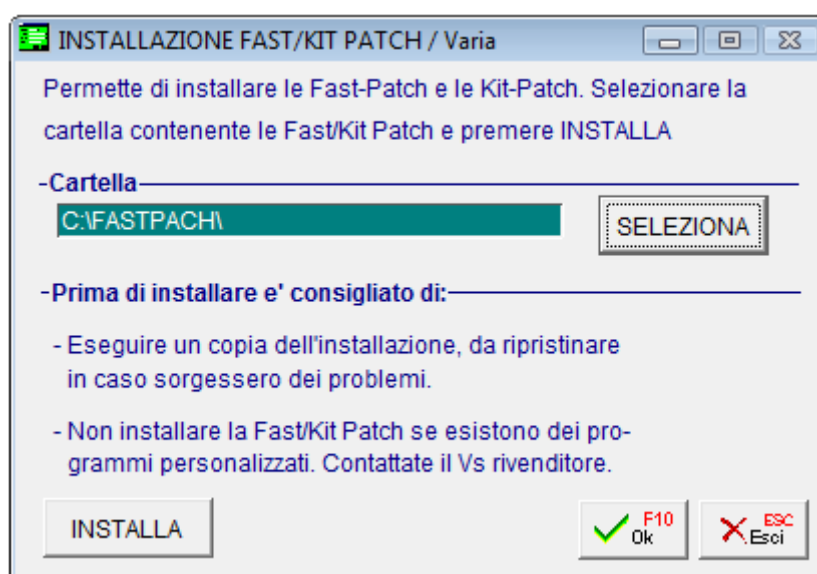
INSTALLAZIONE FAST/KIT PATCH / Varia

Permette di installare le Fast-Patch e le Kit-Patch. Selezionare la cartella contenente le Fast/Kit Patch e premere INSTALLA

-Cartella

C:\FASTPACH\

SELEZIONA

-Prima di installare e' consigliato di:

- Eseguire un copia dell'installazione, da ripristinare in caso sorgessero dei problemi.

- Non installare la Fast/Kit Patch se esistono dei programmi personalizzati. Contattate il Vs rivenditore.

INSTALLA

F10 Ok

ESC Esci